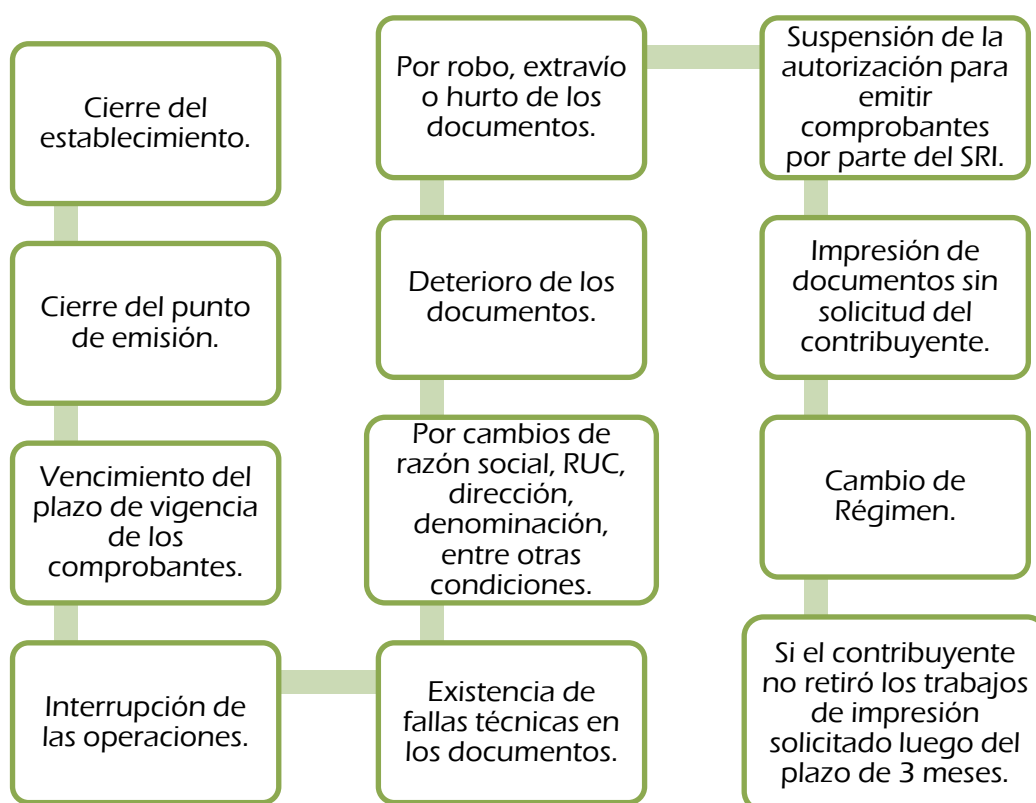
Cierre del establecimiento.

Cierre del punto de emisión.

Vencimiento del plazo de vigencia de los comprobantes.

Interrupción de las operaciones.

Existencia de fallas técnicas en los documentos.

Por cambios de razón social, RUC, dirección, denominación, entre otras condiciones.

Deterioro de los documentos.

Por robo, extravío o hurto de los documentos.

Suspensión de la autorización para emitir comprobantes por parte del SRI.

Impresión de documentos sin solicitud del contribuyente.

Cambio de Régimen.

Si el contribuyente no retiró los trabajos de impresión solicitado luego del plazo de 3 meses.